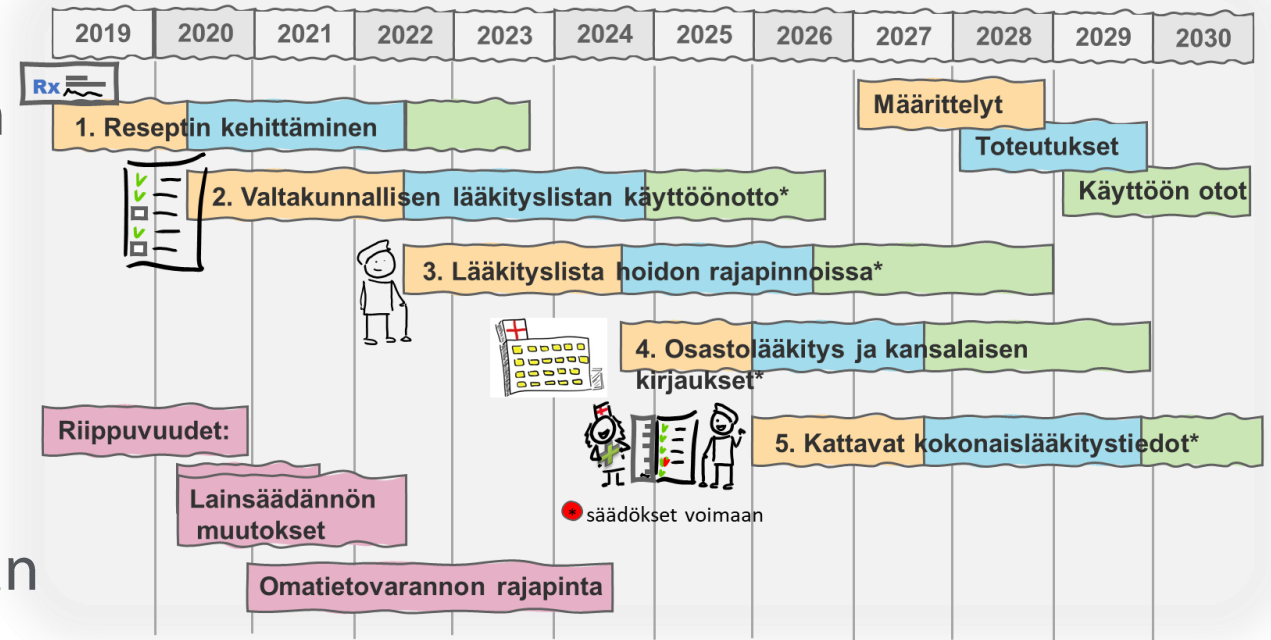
| 2019 | 2020 | 2021 | 2022 | 2023 | 2024 | 2025 | 2026 | 2027 | 2028 | 2029 | 2030 |
|---|---|---|---|---|---|---|---|---|---|---|---|

Rx

1. Reseptin kehittäminen

2. Valtakunnallisen lääkityslistan käyttöönotto*

3. Lääkityslista hoidon rajapinnoissa*

4. Osastolääkitys ja kansalaisen kirjaukset*

5. Kattavat kokonaislääkitystiedot*

Määrittelyt

Toteutukset

Käyttöön otot

Riippuvuudet:

Lainsäädännön muutokset

Omatietovarannon rajapinta

* säädökset voimaan